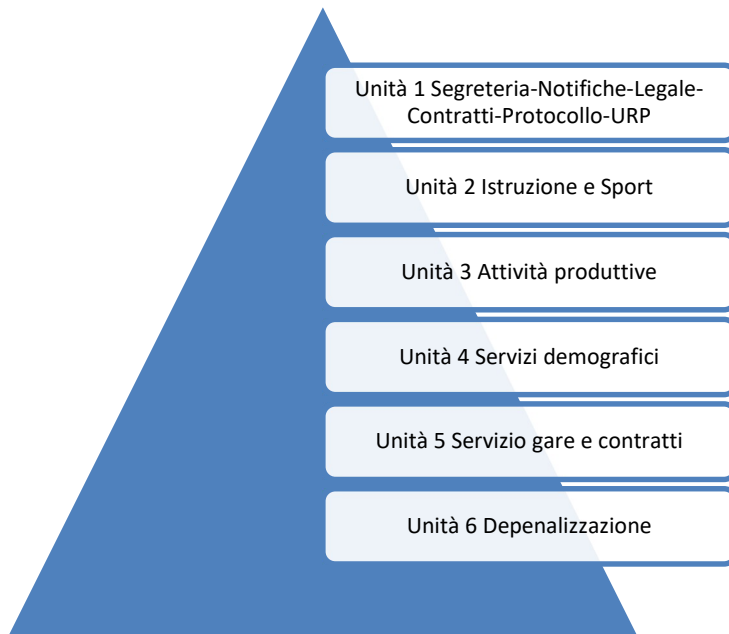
Unità 1 Segreteria-Notifiche-Legale-Contratti-Protocollo-URP

Unità 2 Istruzione e Sport

Unità 3 Attività produttive

Unità 4 Servizi demografici

Unità 5 Servizio gare e contratti

Unità 6 Depenalizzazione